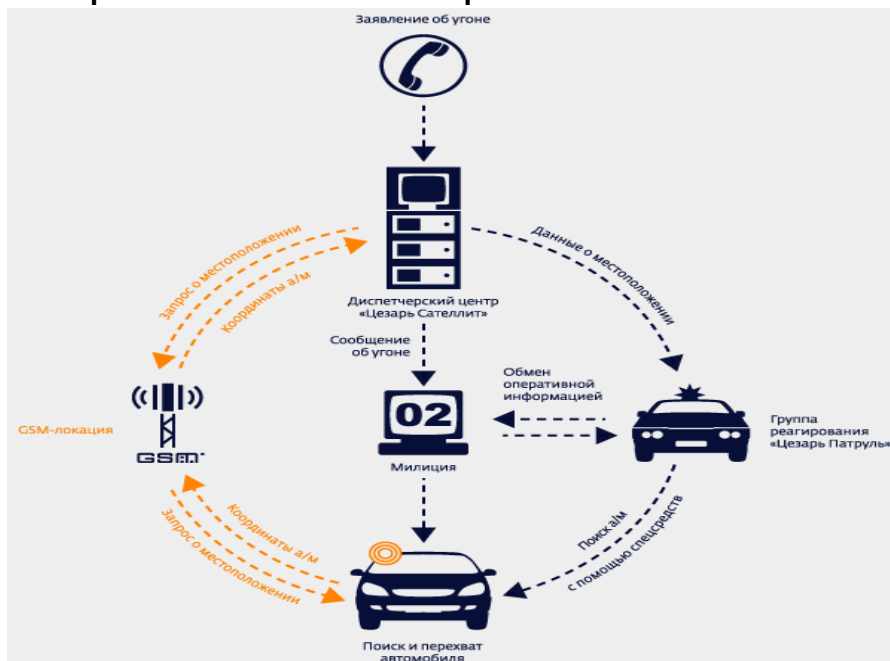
Заявление об угоне

Диспетчерский центр «Цезарь Сателлит»

Данные о местоположении

Запрос о местоположении

Координаты а/м

Сообщение об угоне

Обмен оперативной информацией

02

Группа реагирования «Цезарь Патруль»

GSM-локация

GSM

Милиция

Координаты а/м

Запрос о местоположении

Поиск а/м с помощью спецсредств

Поиск и перехват автомобиля